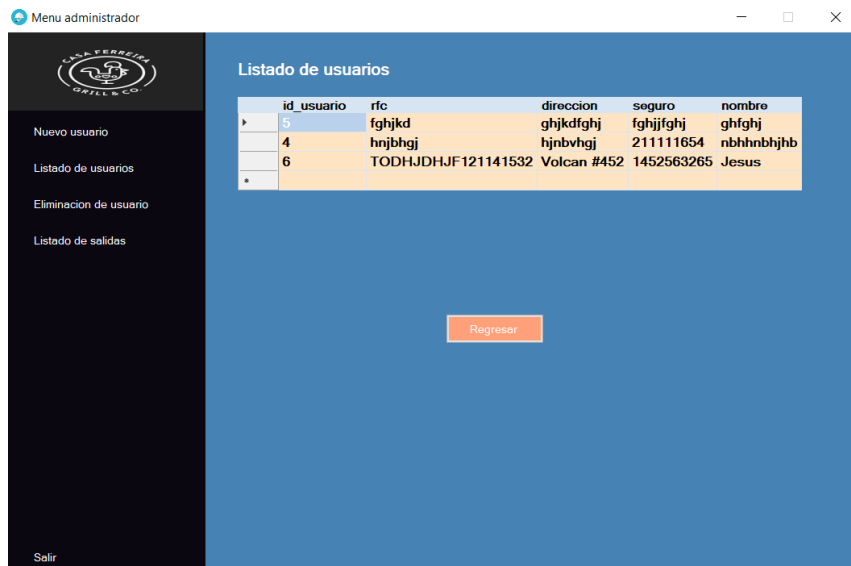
Menu administrador

CASA FERREIRA
GRILL & CO.

Nuevo usuario

Listado de usuarios

Eliminacion de usuario

Listado de salidas

Salir

Listado de usuarios

| | id_usuario | rfc | direccion | seguro | nombre |
|---|---|---|---|---|---|
| ▸ | 5 | fghjkd | ghjkdfghj | fghjjfghj | ghfghj |
| | 4 | hnjbhgj | hjnbvhgj | 211111654 | nbhhnbhjhb |
| | 6 | TODHJDHJF121141532 | Volcan #452 | 1452563265 | Jesus |
| * | | | | | |

Regresar